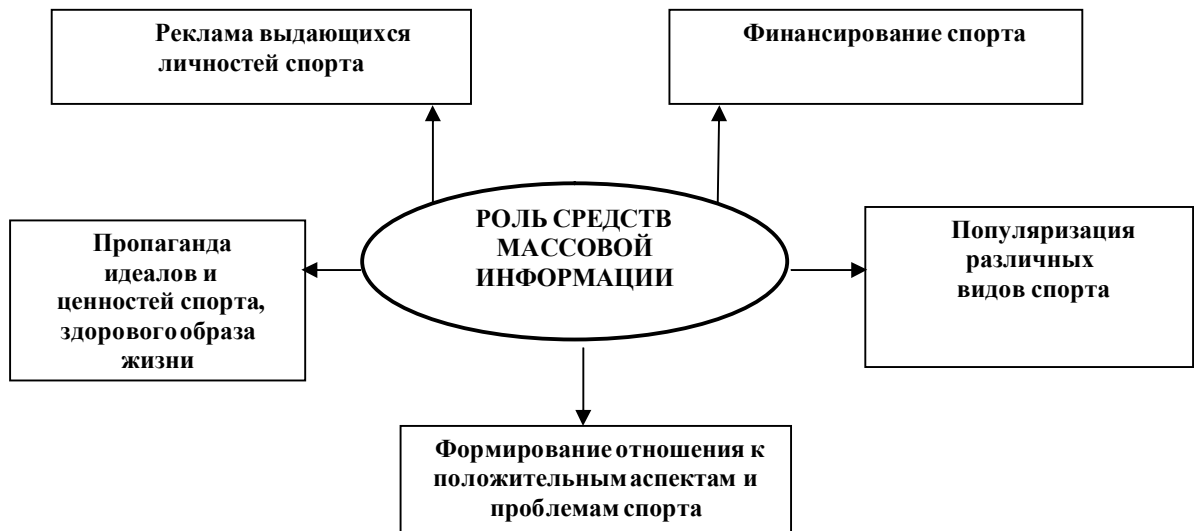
Реклама выдающихся личностей спорта

Финансирование спорта

РОЛЬ СРЕДСТВ МАССОВОЙ ИНФОРМАЦИИ

Пропаганда идеалов и ценностей спорта, здорового образа жизни

Популяризация различных видов спорта

Формирование отношения к положительным аспектам и проблемам спорта